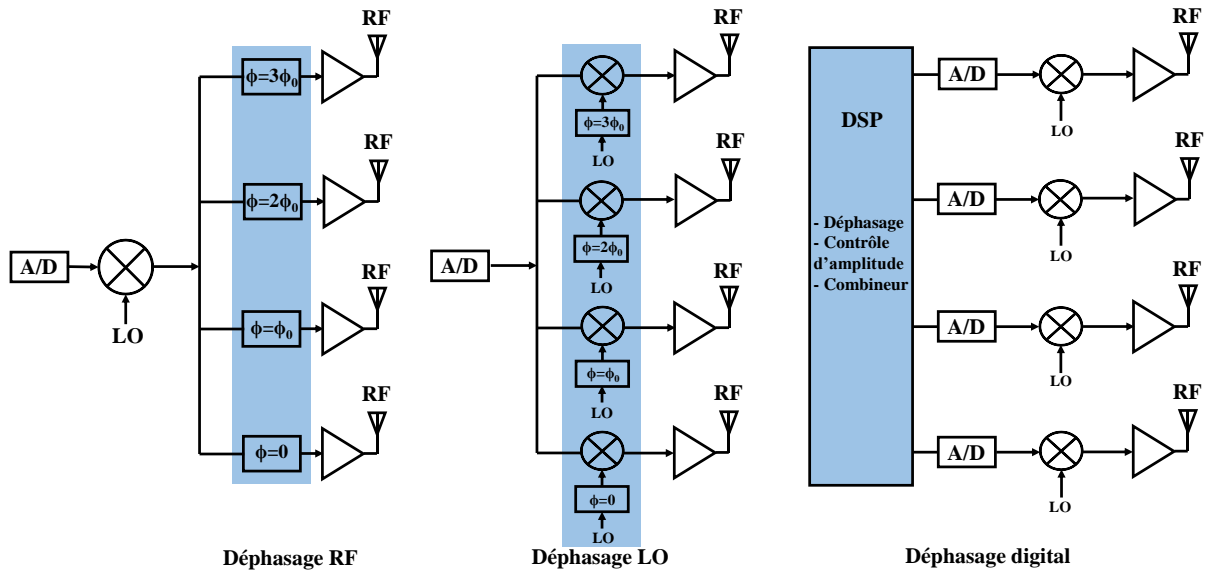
RF
$\phi=3\phi_0$
RF
$\phi=2\phi_0$
A/D
RF
$\phi=\phi_0$
LO
RF
$\phi=0$

Déphasage RF

RF
$\phi=3\phi_0$
LO
RF
$\phi=2\phi_0$
A/D
LO
RF
$\phi=\phi_0$
LO
RF
$\phi=0$
LO

Déphasage LO

DSP

- Déphasage
- Contrôle d'amplitude
- Combineur

RF
A/D
LO
RF
A/D
LO
RF
A/D
LO
RF
A/D
LO

Déphasage digital